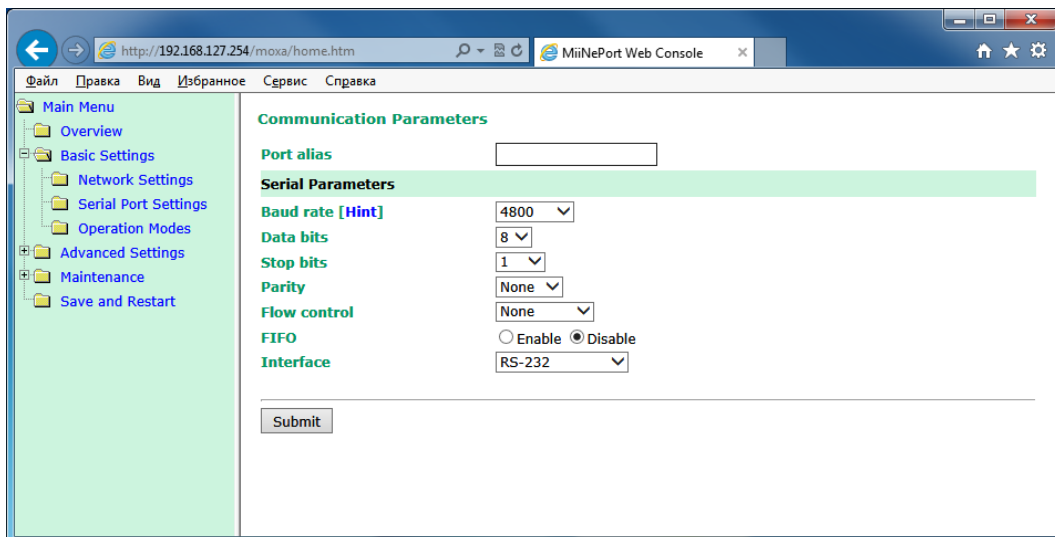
http://192.168.127.254/moxa/home.htm

MiiNePort Web Console

Файл Правка Вид Избранное Сервис Справка

Main Menu
Overview
Basic Settings
Network Settings
Serial Port Settings
Operation Modes
Advanced Settings
Maintenance
Save and Restart

Communication Parameters

| Port alias | |
|---|---|
| Serial Parameters | |
| Baud rate [Hint] | 4800 |
| Data bits | 8 |
| Stop bits | 1 |
| Parity | None |
| Flow control | None |
| FIFO | Enable Disable |
| Interface | RS-232 |

Submit